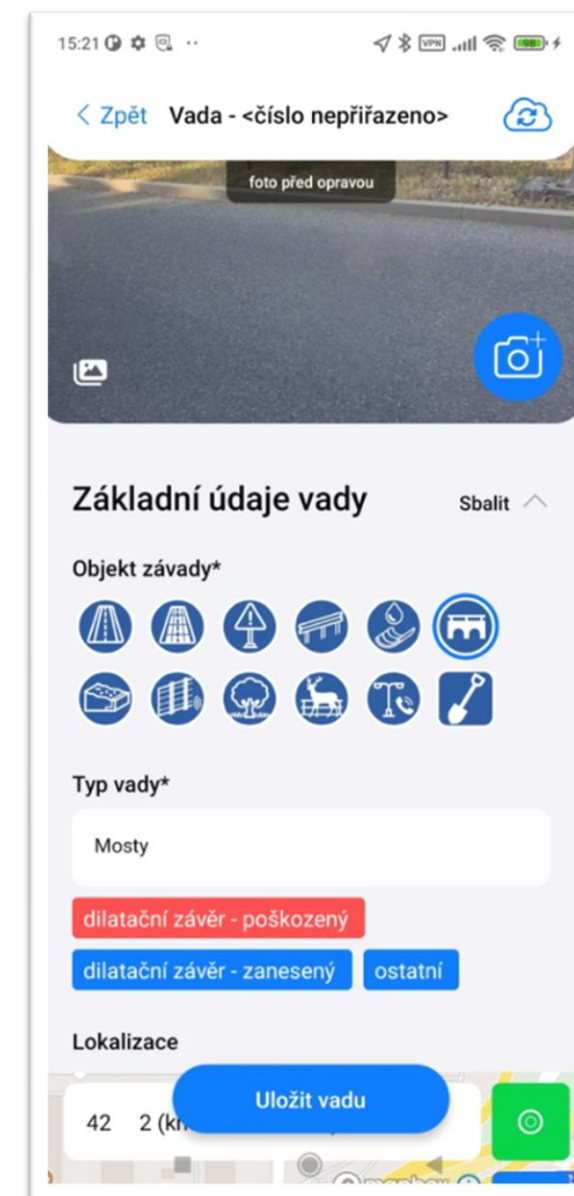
15:21 ··· VPN 98

< Zpět Vada - <číslo nepřiřazeno>

foto před opravou

Základní údaje vady Sbalit

Objekt závady*

Typ vady*

Mosty

dilatační závěr - poškozený

dilatační závěr - zanesený ostatní

Lokalizace

42 2 (k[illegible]

Uložit vadu

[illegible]